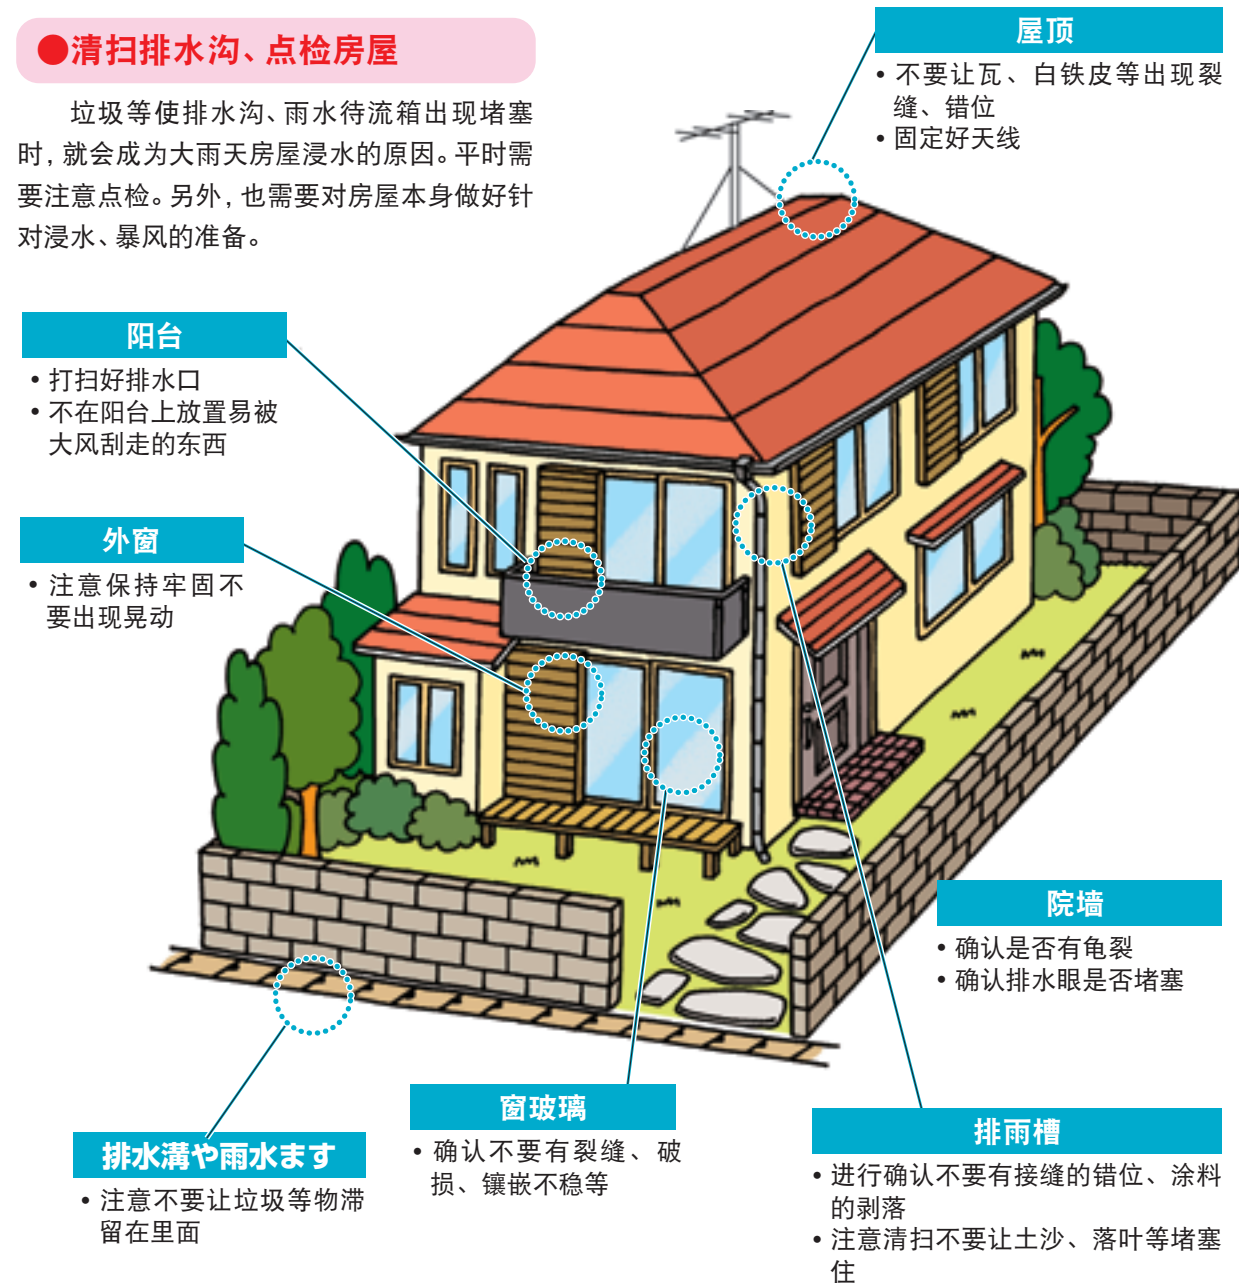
●清扫排水沟、点检房屋

垃圾等使排水沟、雨水待流箱出现堵塞时，就会成为大雨天房屋浸水的原因。平时需要注意点检。另外，也需要对房屋本身做好针对浸水、暴风的准备。

屋顶
• 不要让瓦、白铁皮等出现裂缝、错位
• 固定好天线

阳台
• 打扫好排水口
• 不在阳台上放置易被大风刮走的东西

外窗
• 注意保持牢固不要出现晃动

院墙
• 确认是否有龟裂
• 确认排水眼是否堵塞

排水溝や雨水ます
• 注意不要让垃圾等物滞留在里面

窗玻璃
• 确认不要有裂缝、破损、镶嵌不稳等

排雨槽
• 进行确认不要有接缝的错位、涂料的剥落
• 注意清扫不要让土沙、落叶等堵塞住